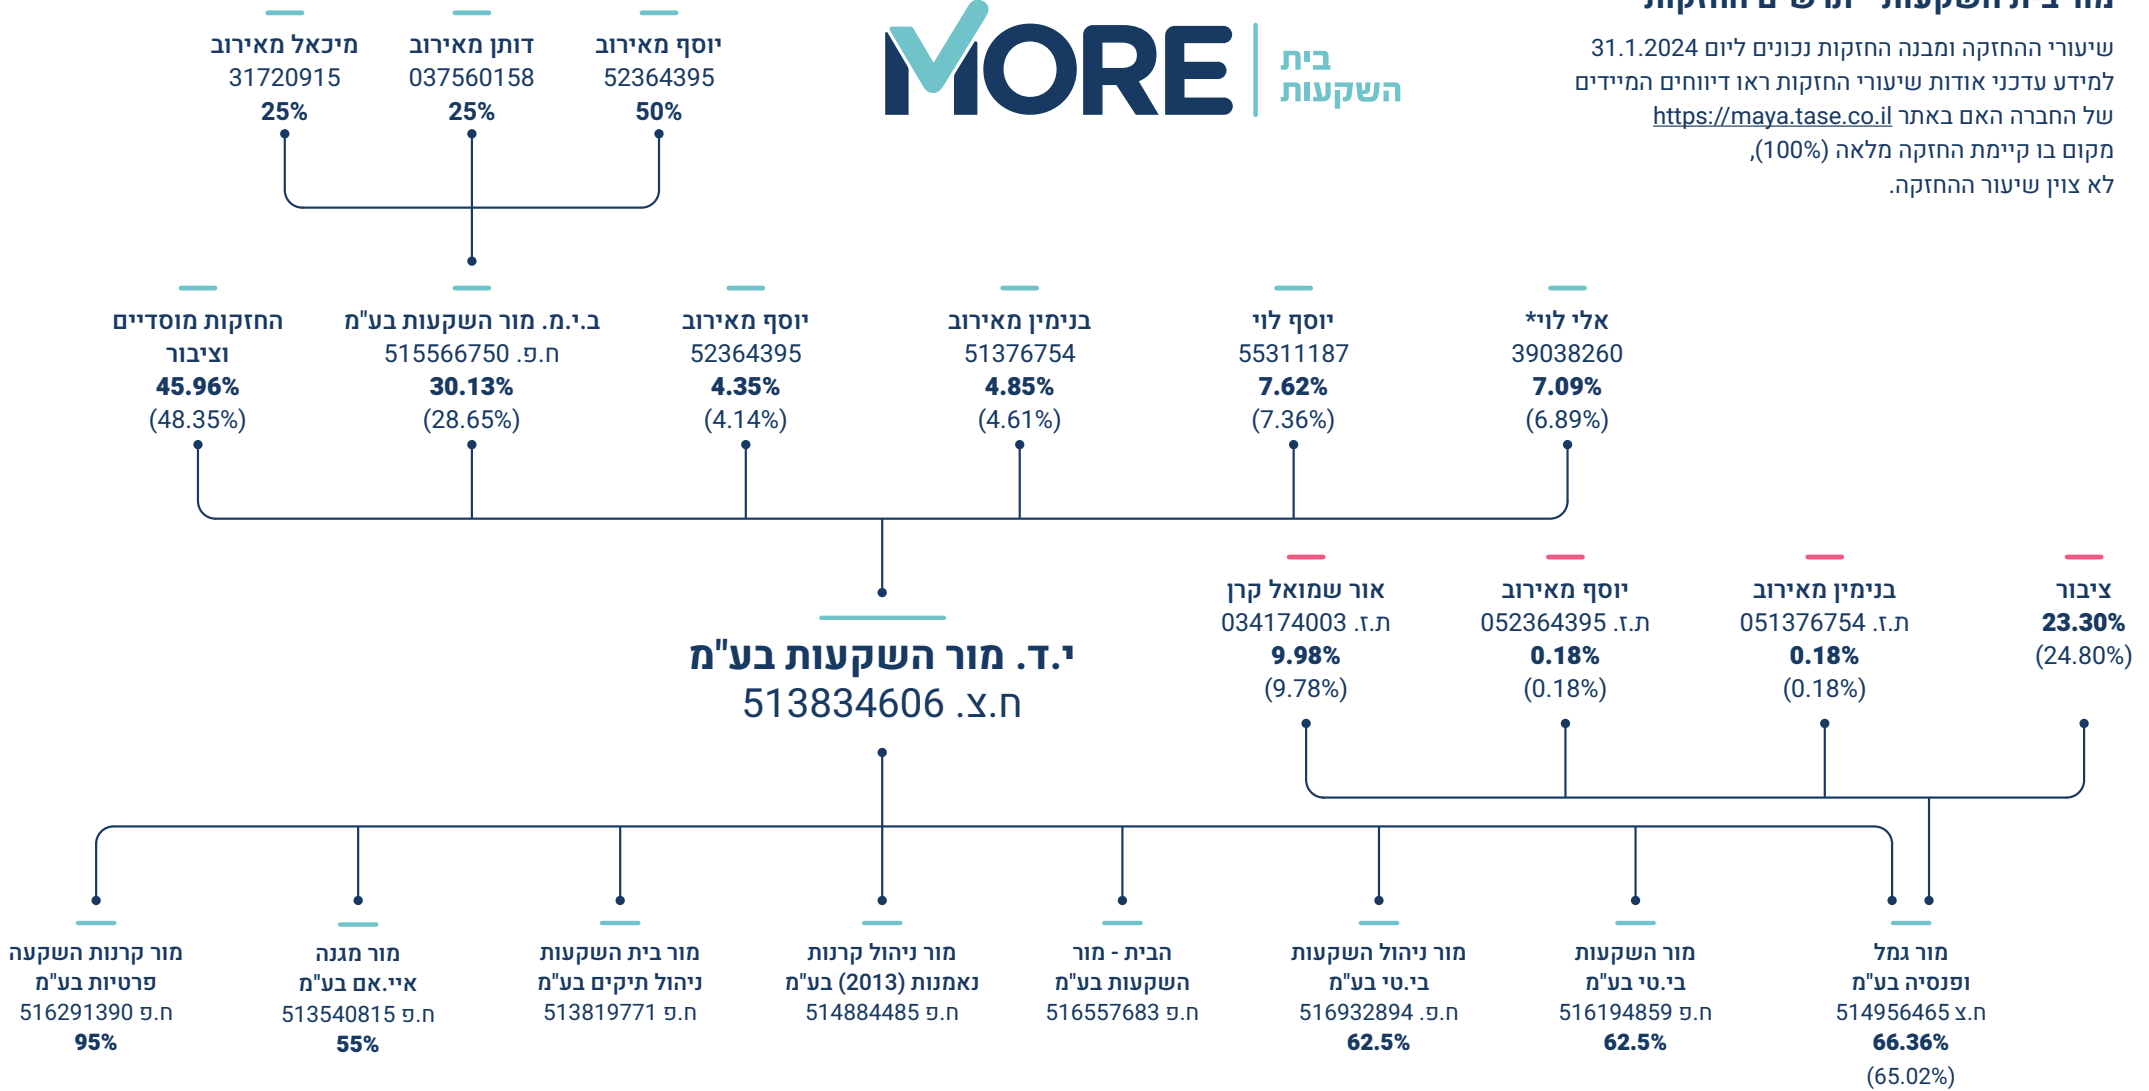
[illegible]

שיעורי ההחזקה ומבנה החזקות נכונים ליום 31.1.2024
למידע עדכני אודות שיעורי החזקות ראו דיווחים המיידים
של החברה האם באתר https://maya.tase.co.il
מקום בו קיימת החזקה מלאה (100%),
לא צוין שיעור ההחזקה.

MORE בית השקעות

יוסף מאירוב
52364395
50%

דותן מאירוב
037560158
25%

מיכאל מאירוב
31720915
25%

אלי לוי*
39038260
7.09%
(6.89%)

יוסף לוי
55311187
7.62%
(7.36%)

בנימין מאירוב
51376754
4.85%
(4.61%)

יוסף מאירוב
52364395
4.35%
(4.14%)

ב.י.מ. מור השקעות בע"מ
ח.פ. 515566750
30.13%
(28.65%)

החזקות מוסדיים וציבור
45.96%
(48.35%)

ציבור
23.30%
(24.80%)

בנימין מאירוב
ת.ז. 051376754
0.18%
(0.18%)

יוסף מאירוב
ת.ז. 052364395
0.18%
(0.18%)

אור שמואל קרן
ת.ז. 034174003
9.98%
(9.78%)

י.ד. מור השקעות בע"מ
ח.צ. 513834606

מור גמל ופנסיה בע"מ
ח.צ 514956465
66.36%
(65.02%)

מור השקעות בי.טי בע"מ
ח.פ 516194859
62.5%

מור ניהול השקעות בי.טי בע"מ
ח.פ. 516932894
62.5%

הבית - מור השקעות בע"מ
ח.פ 516557683

מור ניהול קרנות נאמנות (2013) בע"מ
ח.פ 514884485

מור בית השקעות ניהול תיקים בע"מ
ח.פ 513819771

מור מגנה איי.אם בע"מ
ח.פ 513540815
55%

מור קרנות השקעה פרטיות בע"מ
ח.פ 516291390
95%